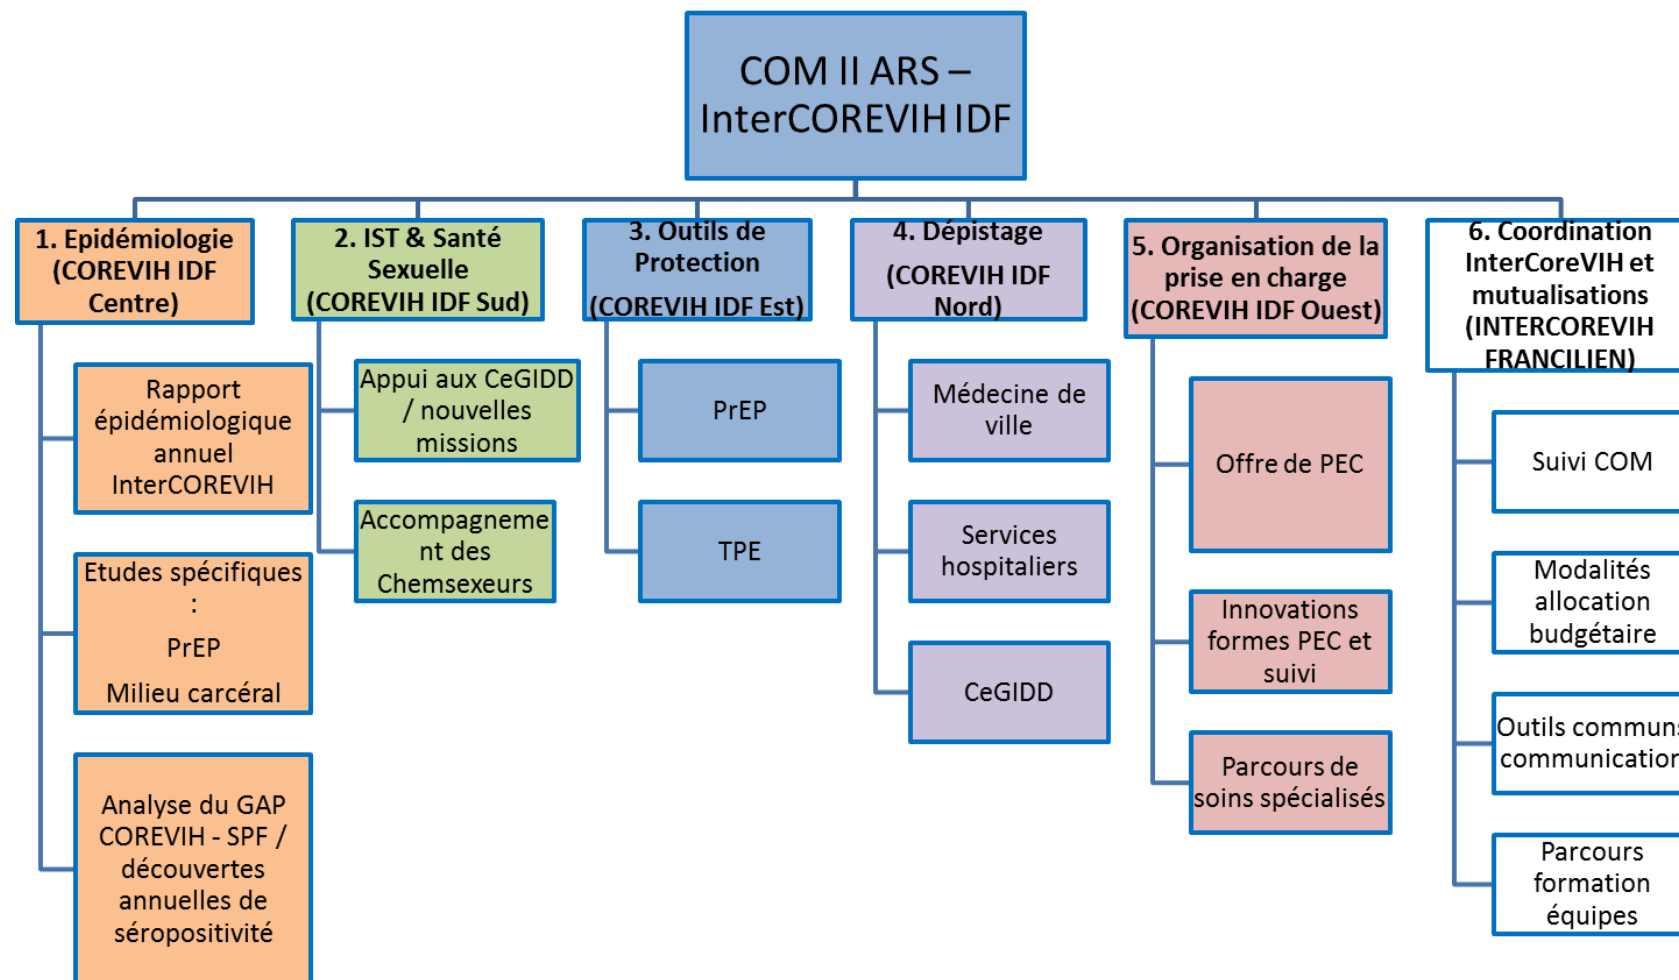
COM II ARS – InterCOREVIH IDF

1. Epidémiologie (COREVIH IDF Centre)

Rapport épidémiologique annuel InterCOREVIH

Etudes spécifiques :

PrEP

Milieu carcéral

Analyse du GAP COREVIH - SPF / découvertes annuelles de séropositivité

2. IST & Santé Sexuelle (COREVIH IDF Sud)

Appui aux CeGIDD / nouvelles missions

Accompagnement des Chemsexeurs

3. Outils de Protection (COREVIH IDF Est)

PrEP

TPE

4. Dépistage (COREVIH IDF Nord)

Médecine de ville

Services hospitaliers

CeGIDD

5. Organisation de la prise en charge (COREVIH IDF Ouest)

Offre de PEC

Innovations formes PEC et suivi

Parcours de soins spécialisés

6. Coordination InterCoreVIH et mutualisations (INTERCOREVIH FRANCILIEN)

Suivi COM

Modalités allocation budgétaire

Outils commun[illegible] communicatio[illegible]

Parcours formation équipes